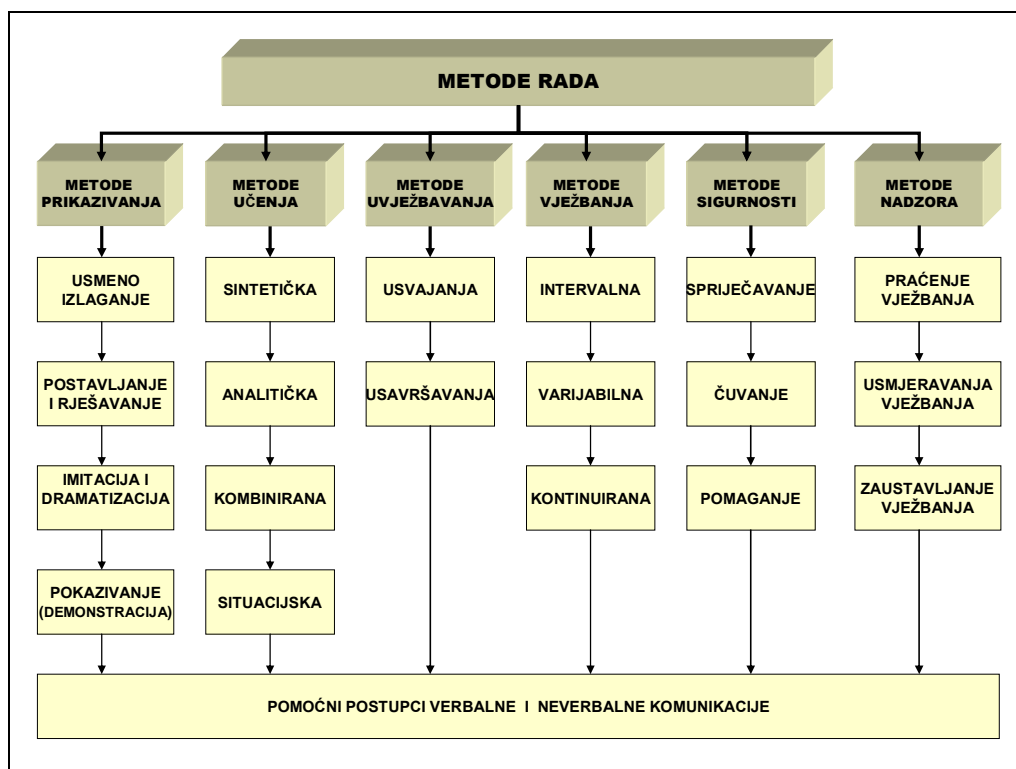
METODE RADA

METODE PRIKAZIVANJA

USMENO IZLAGANJE

POSTAVLJANJE I RJEŠAVANJE

IMITACIJA I DRAMATIZACIJA

POKAZIVANJE (DEMONSTRACIJA)

METODE UČENJA

SINTETIČKA

ANALITIČKA

KOMBINIRANA

SITUACIJSKA

METODE UVJEŽBAVANJA

USVAJANJA

USAVRŠAVANJA

METODE VJEŽBANJA

INTERVALNA

VARIJABILNA

KONTINUIRANA

METODE SIGURNOSTI

SPRIJEČAVANJE

ČUVANJE

POMAGANJE

METODE NADZORA

PRAĆENJE VJEŽBANJA

USMJERAVANJA VJEŽBANJA

ZAUSTAVLJANJE VJEŽBANJA

POMOĆNI POSTUPCI VERBALNE I NEVERBALNE KOMUNIKACIJE